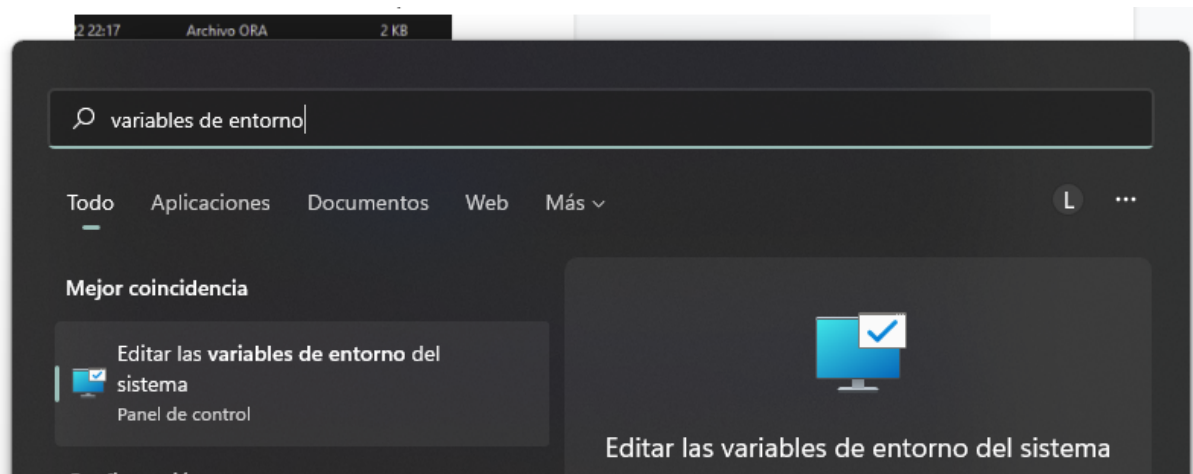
2 22:17 Archivo ORA 2 KB

variables de entorno

Todo Aplicaciones Documentos Web Más

L ···

Mejor coincidencia

Editar las variables de entorno del sistema
Panel de control

Editar las variables de entorno del sistema